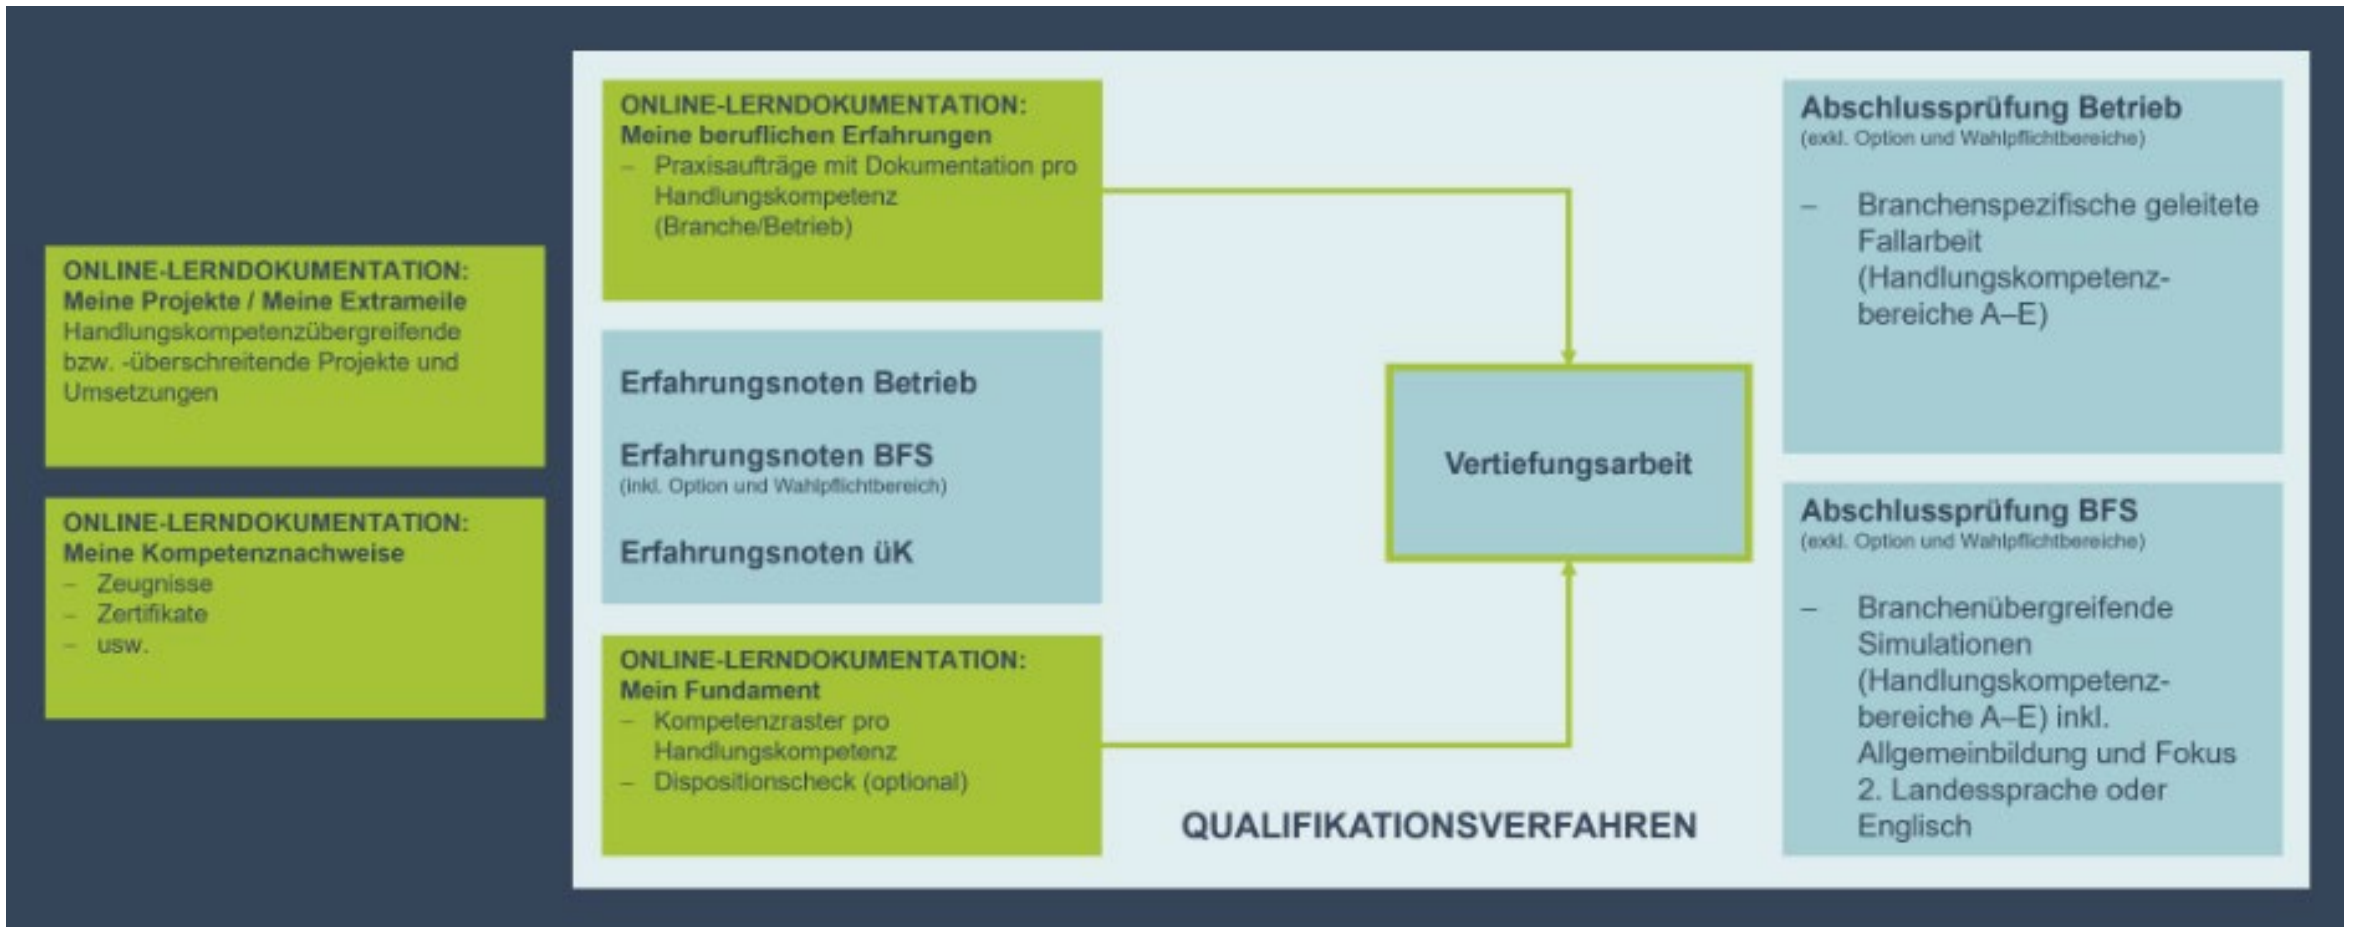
ONLINE-LERNDOKUMENTATION:
Meine Projekte / Meine Extrameile
Handlungskompetenzübergreifende bzw. -überschreitende Projekte und Umsetzungen

ONLINE-LERNDOKUMENTATION:
Meine Kompetenznachweise
– Zeugnisse
– Zertifikate
– usw.

ONLINE-LERNDOKUMENTATION:
Meine beruflichen Erfahrungen
– Praxisaufträge mit Dokumentation pro Handlungskompetenz (Branche/Betrieb)

Erfahrungsnoten Betrieb

Erfahrungsnoten BFS
(inkl. Option und Wahlpflichtbereich)

Erfahrungsnoten üK

ONLINE-LERNDOKUMENTATION:
Mein Fundament
– Kompetenzraster pro Handlungskompetenz
– Dispositionscheck (optional)

Vertiefungsarbeit

QUALIFIKATIONSVERFAHREN

Abschlussprüfung Betrieb
(exkl. Option und Wahlpflichtbereiche)

– Branchenspezifische geleitete Fallarbeit (Handlungskompetenzbereiche A–E)

Abschlussprüfung BFS
(exkl. Option und Wahlpflichtbereiche)

– Branchenübergreifende Simulationen (Handlungskompetenzbereiche A–E) inkl. Allgemeinbildung und Fokus 2. Landessprache oder Englisch